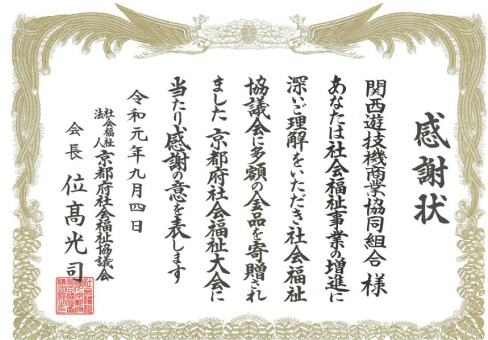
感謝状

関西遊技機商業協同組合 様

あなたは社会福祉事業の増進に深いご理解をいただき社会福祉協議会に多額の金品を寄贈されました 京都府社会福祉大会に当たり感謝の意を表します

令和元年九月四日

社会福祉法人 京都府社会福祉協議会

会長 位高光司

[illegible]